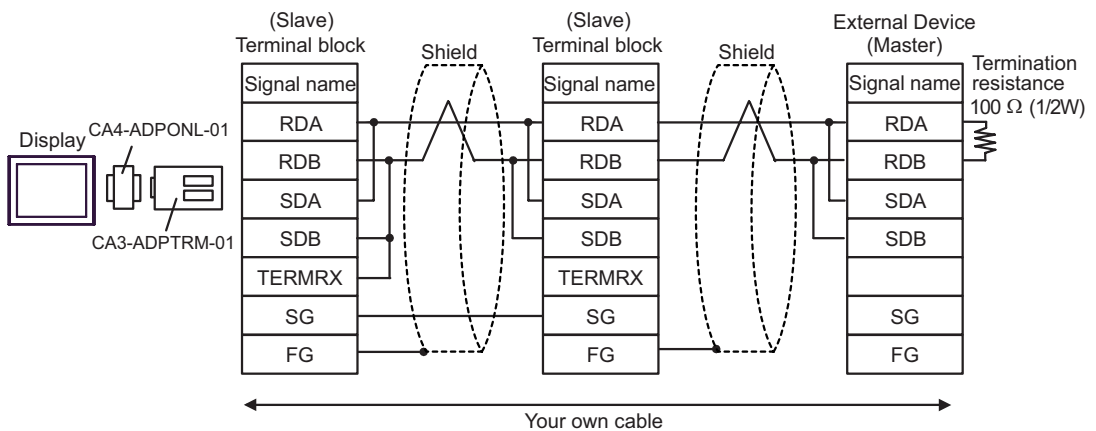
(Slave)
Terminal block

Shield

(Slave)
Terminal block

Shield

External Device
(Master)

Termination resistance
100 Ω (1/2W)

Display

CA4-ADPONL-01

CA3-ADPTRM-01

| Signal name |
|---|
| RDA |
| RDB |
| SDA |
| SDB |
| TERMRX |
| SG |
| FG |

| Signal name |
|---|
| RDA |
| RDB |
| SDA |
| SDB |
| TERMRX |
| SG |
| FG |

| Signal name |
|---|
| RDA |
| RDB |
| SDA |
| SDB |
| |
| SG |
| FG |

Your own cable